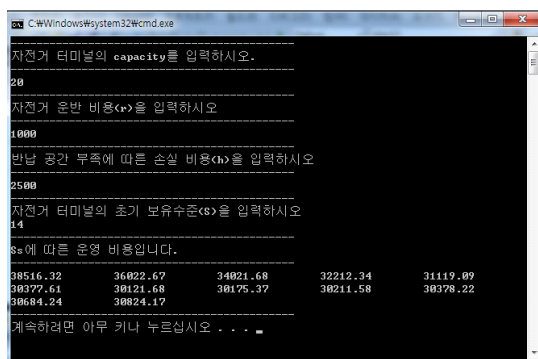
C:\Windows\system32\cmd.exe

자전거 터미널의 capacity를 입력하시오.

20

자전거 운반 비용(r)을 입력하시오

1000

반납 공간 부족에 따른 손실 비용(h)을 입력하시오

2500

자전거 터미널의 초기 보유수준(S)을 입력하시오
14

Ss에 따른 운영 비용입니다.

| 38516.32 | 36022.67 | 34021.68 | 32212.34 | 31119.09 |
|---|---|---|---|---|
| 30377.61 | 30121.68 | 30175.37 | 30211.58 | 30378.22 |
| 30684.24 | 30824.17 | | | |

계속하려면 아무 키나 누르십시오 . . . _